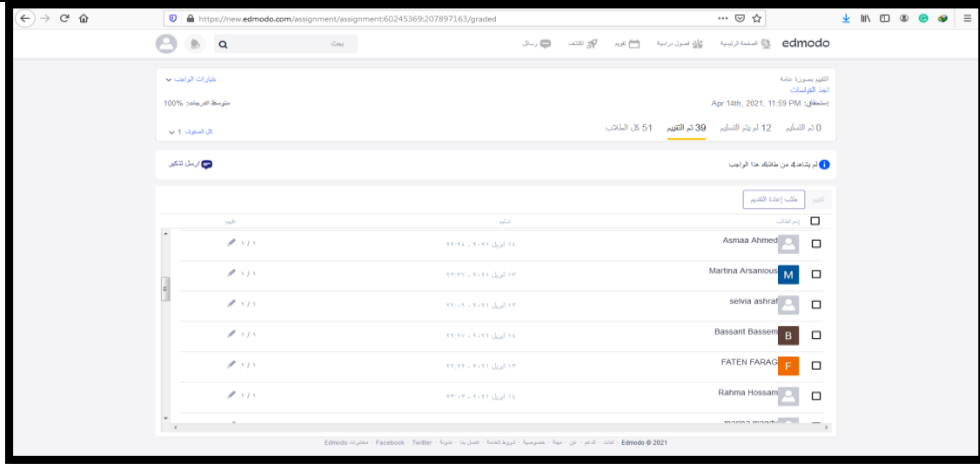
https://new.edmodo.com/assignment/assignment:60245369:207897163/graded

edmodo الصفحة الرئيسية فصول دراسية تقويم الكتشف رسائل

بحث

التقييم بصورة عامة
اخذ القياسات
يستحق: Apr 14th, 2021, 11:59 PM

خيارات الواجب
متوسط الدرجات: 100%

0 تم التسليم 12 لم يتم التسليم 39 تم التقييم 51 كل الطلاب

كل الصفوف 1

لم يشاهد 4 من طلابك هذا الواجب

ارسل تذكير

تقييم

طلب إعادة التقديم

اسم الطالب تسليم تقييم

| | اسم الطالب | تسليم | تقييم |
|---|---|---|---|
| ☐ | Asmaa Ahmed | ١٤ أبريل ٢٠٢١ - ٢٢:٢٤ | ١ / ١ |
| ☐ | M Martina Arsanious | ١٣ أبريل ٢٠٢١ - ٢٢:٣٧ | ١ / ١ |
| ☐ | selvia ashraf | ١٣ أبريل ٢٠٢١ - ٢٢:٠٩ | ١ / ١ |
| ☐ | B Bassant Bassem | ١٤ أبريل ٢٠٢١ - ٢٢:٠٤ | ١ / ١ |
| ☐ | F FATEN FARAG | ١٣ أبريل ٢٠٢١ - ٢٢:٢٣ | ١ / ١ |
| ☐ | Rahma Hossam | ١٤ أبريل ٢٠٢١ - ٢٣:٠٣ | ١ / ١ |
| ☐ | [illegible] | | |

Edmodo مقترحات · Facebook · Twitter · مدونة · اتصل بنا · شروط الخدمة · خصوصية · مهنة · عن · الدعم · اللغات · Edmodo © 2021